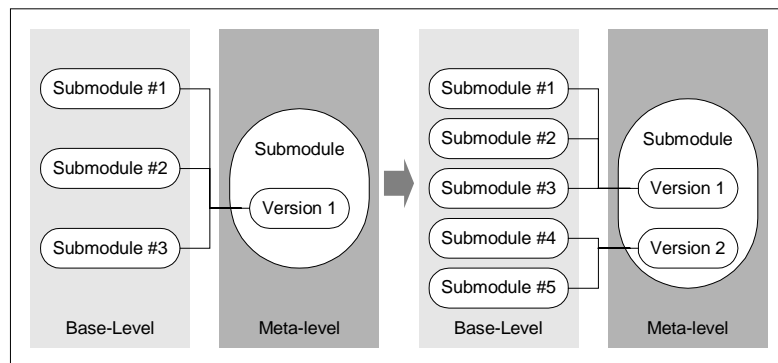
Submodule #1

Submodule #2

Submodule #3

Submodule

Version 1

Base-Level

Meta-level

Submodule #1

Submodule #2

Submodule #3

Submodule #4

Submodule #5

Submodule

Version 1

Version 2

Base-Level

Meta-level